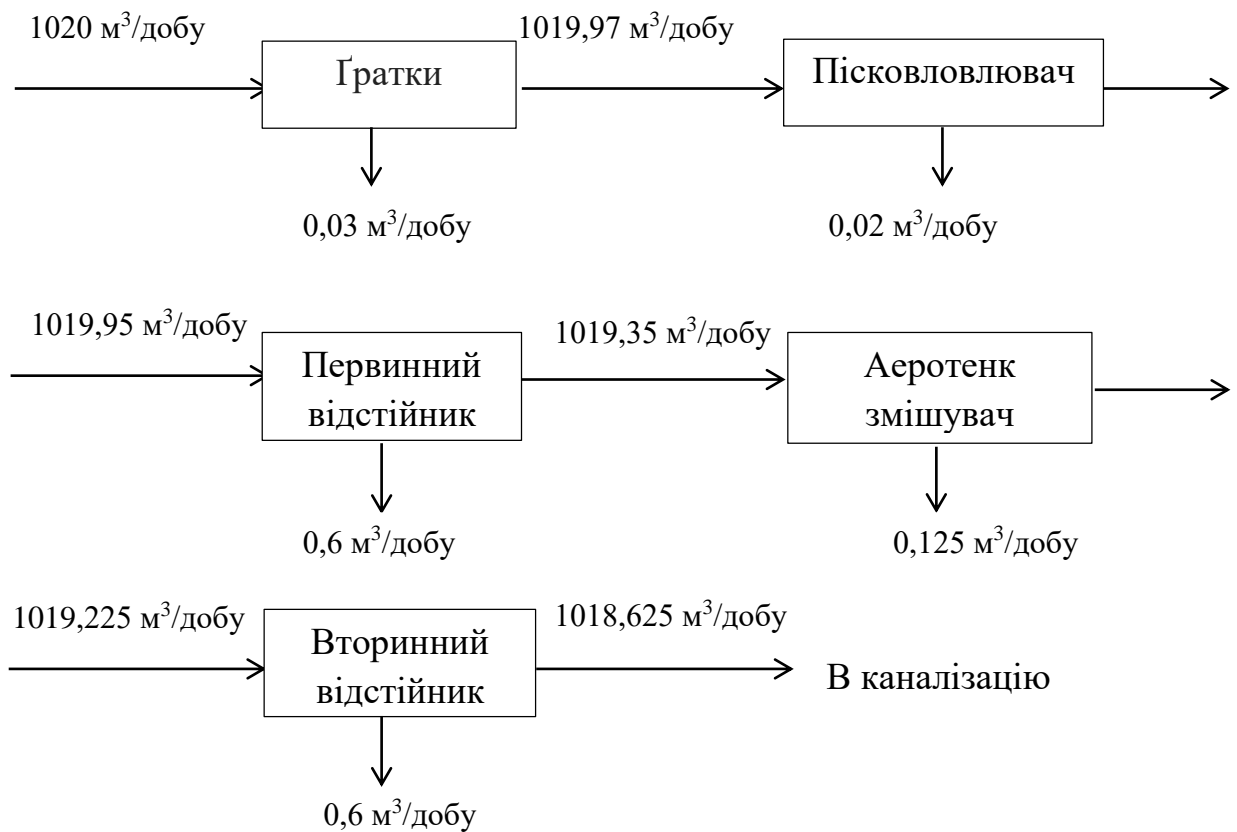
1020 м$^3$/добу

Ґратки

1019,97 м$^3$/добу

Пісковловлювач

0,03 м$^3$/добу

0,02 м$^3$/добу

1019,95 м$^3$/добу

Первинний відстійник

1019,35 м$^3$/добу

Аеротенк змішувач

0,6 м$^3$/добу

0,125 м$^3$/добу

1019,225 м$^3$/добу

Вторинний відстійник

1018,625 м$^3$/добу

В каналізацію

0,6 м$^3$/добу